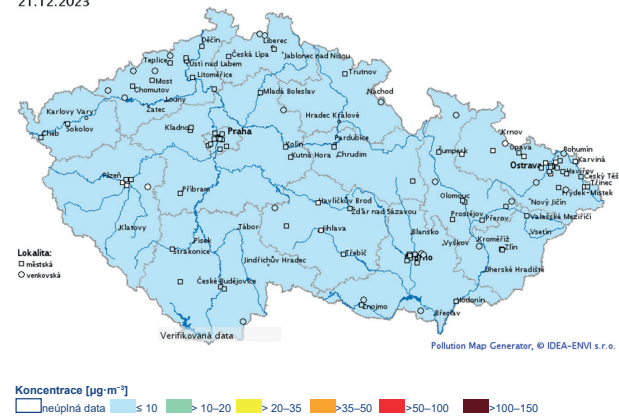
21.12.2023

Děčín
Liberec
Česká Lípa
Jablonec nad Nisou
Teplice
Ústí nad Labem
Most
Litoměřice
Trutnov
Chomutov
Žatec
Mladá Boleslav
Náchod
Louny
Karlovy Vary
Sokolov
Hradec Králové
Cheb
Kladno
Praha
Pardubice
Krnov
Kutná Hora
Chrudim
Opava
Bohumín
Šumperk
Ostrava
Karviná
Havířov
Český Těšín
Třinec
Frýdek-Místek
Plzeň
Příbram
Nový Jičín
Havlíčkův Brod
Žďár nad Sázavou
Olomouc
Prostějov
Přerov
Valašské Meziříčí
Klatovy
Jihlava
Vsetín
Blansko
Písek
Tábor
Třebíč
Vyškov
Kroměříž
Zlín
Brno
Strakonice
Jindřichův Hradec
Uherské Hradiště
České Budějovice
Znojmo
Hodonín
Břeclav

Lokalita:
městská
venkovská

Verifikovaná data

Pollution Map Generator, © IDEA-ENVI s.r.o.

Koncentrace [$\mu g \cdot m^{-3}$]
neúplná data
≤ 10
> 10–20
> 20–35
>35–50
>50–100
>100–150